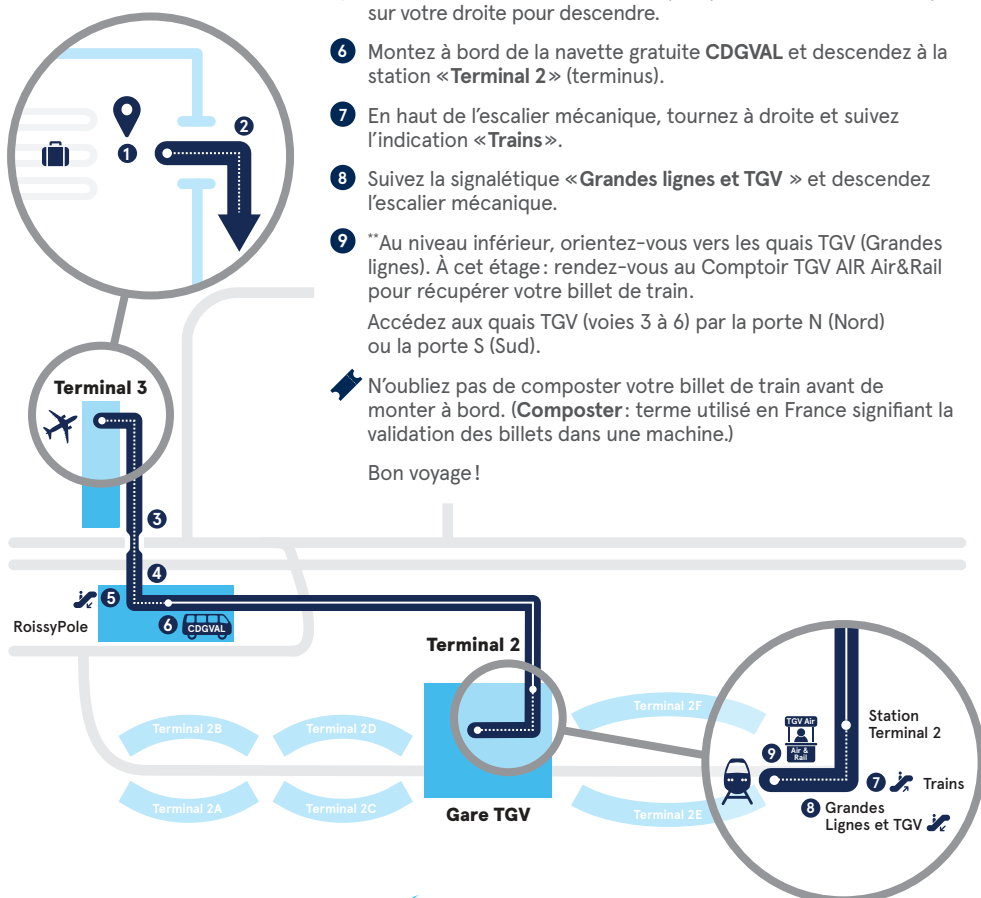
sur votre droite pour descendre.

6 Montez à bord de la navette gratuite **CDGVAL** et descendez à la station «**Terminal 2**» (terminus).

7 En haut de l'escalier mécanique, tournez à droite et suivez l'indication «**Trains**».

8 Suivez la signalétique «**Grandes lignes et TGV** » et descendez l'escalier mécanique.

9 **Au niveau inférieur, orientez-vous vers les quais TGV (Grandes lignes). À cet étage : rendez-vous au Comptoir TGV AIR Air&Rail pour récupérer votre billet de train.

Accédez aux quais TGV (voies 3 à 6) par la porte N (Nord) ou la porte S (Sud).

N'oubliez pas de composter votre billet de train avant de monter à bord. (**Composter** : terme utilisé en France signifiant la validation des billets dans une machine.)

Bon voyage !

1
2
Terminal 3
3
4
5
RoissyPole
6 CDGVAL
Terminal 2
Terminal 2B
Terminal 2D
Terminal 2F
Terminal 2A
Terminal 2C
Terminal 2E
Gare TGV
TGV Air
Air & Rail
9
Station Terminal 2
7 Trains
8 Grandes Lignes et TGV